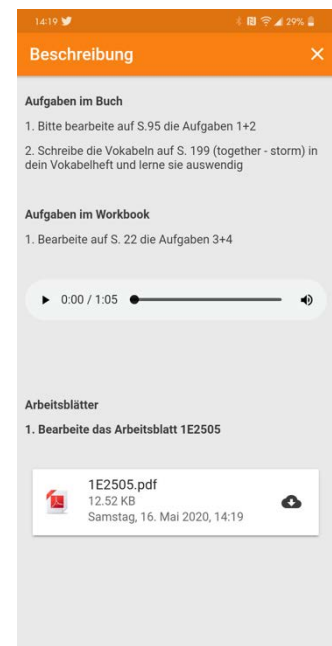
14:19

29%

Beschreibung

Aufgaben im Buch

1. Bitte bearbeite auf S.95 die Aufgaben 1+2

2. Schreibe die Vokabeln auf S. 199 (together - storm) in dein Vokabelheft und lerne sie auswendig

Aufgaben im Workbook

1. Bearbeite auf S. 22 die Aufgaben 3+4

0:00 / 1:05

Arbeitsblätter

1. Bearbeite das Arbeitsblatt 1E2505

1E2505.pdf
12.52 KB
Samstag, 16. Mai 2020, 14:19